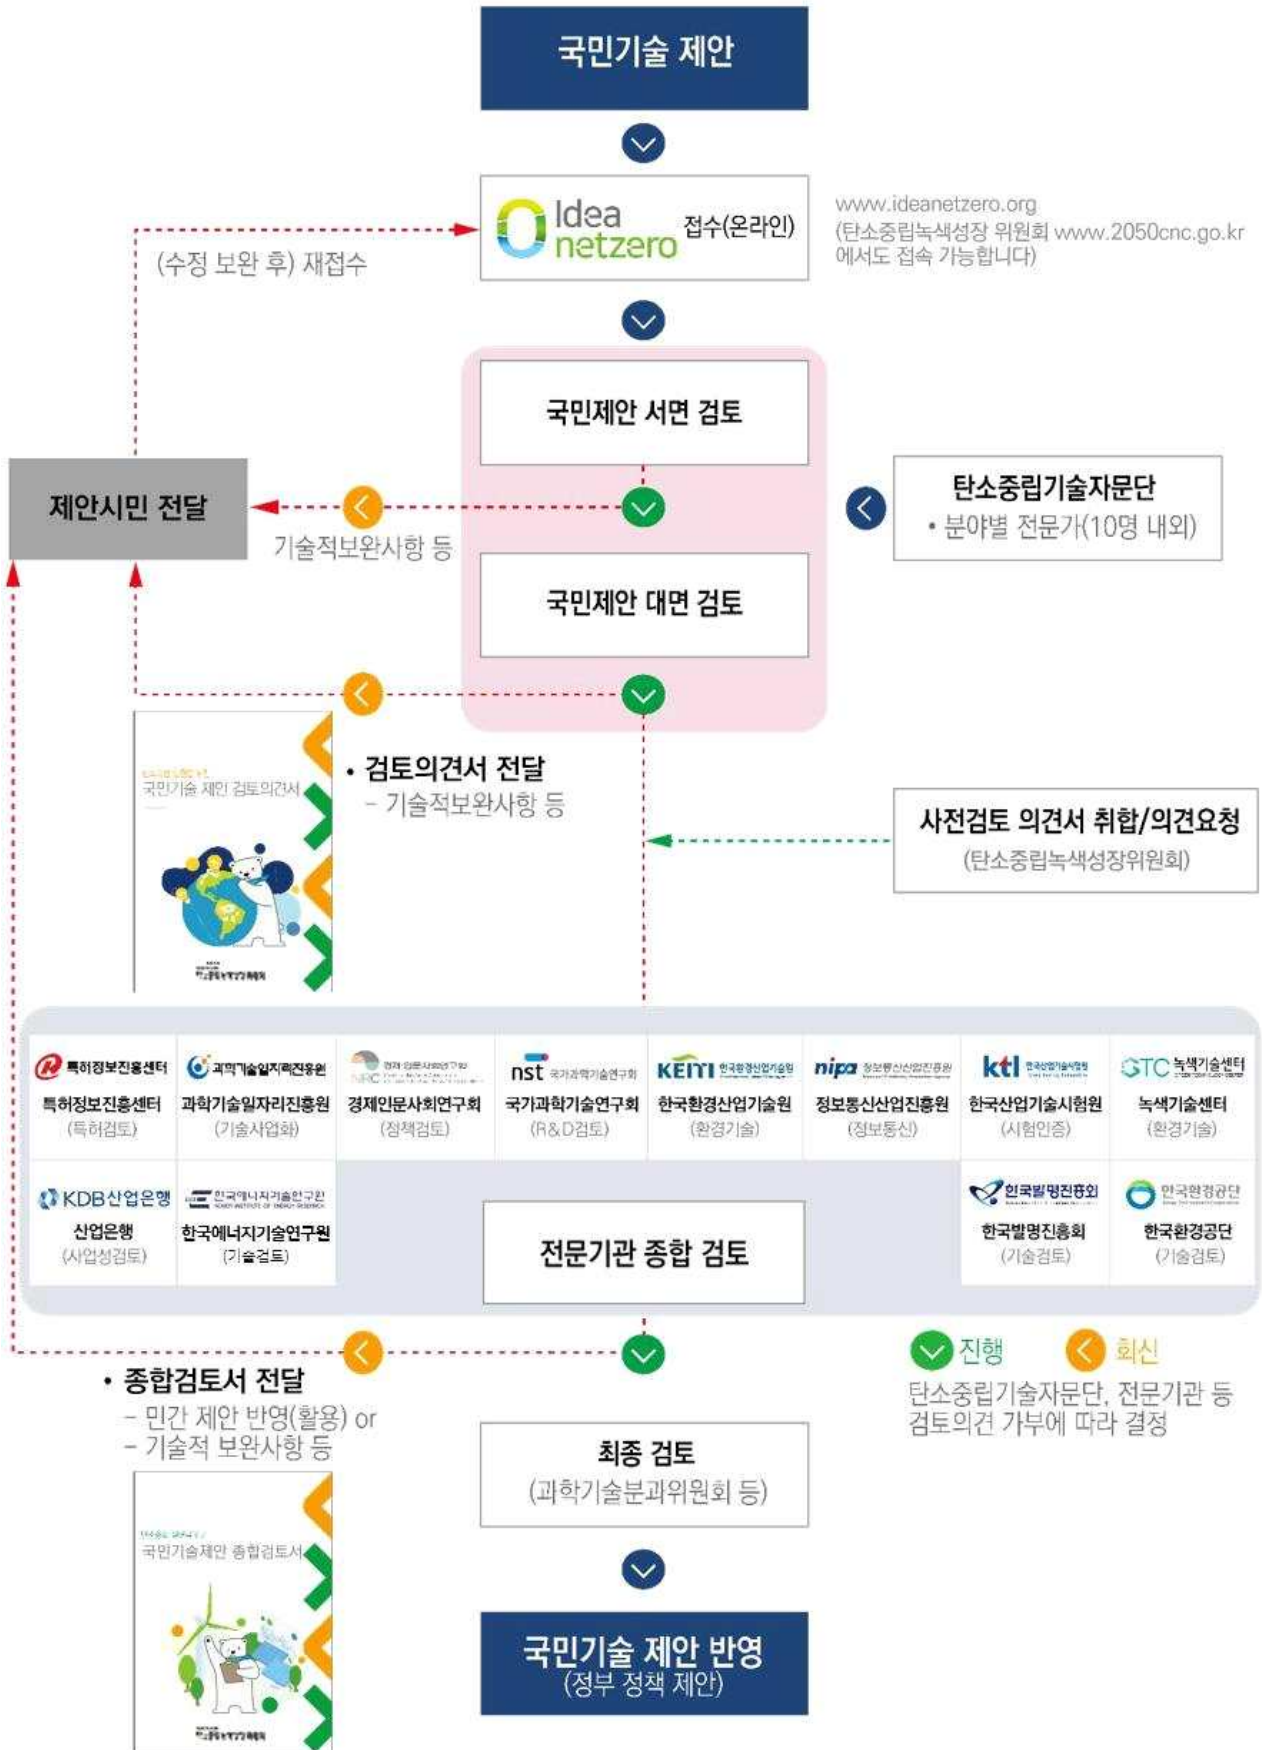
국민기술 제안

Idea netzero 접수(온라인)

www.ideanetzero.org
(탄소중립녹색성장 위원회 www.2050cnc.go.kr 에서도 접속 가능합니다)

(수정 보완 후) 재접수

국민제안 서면 검토

제안시민 전달

기술적보완사항 등

탄소중립기술자문단
• 분야별 전문가(10명 내외)

국민제안 대면 검토

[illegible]
국민기술 제안 검토의견서

• 검토의견서 전달
- 기술적보완사항 등

사전검토 의견서 취합/의견요청
(탄소중립녹색성장위원회)

특허정보진흥센터
특허정보진흥센터
(특허검토)

과학기술일자리진흥원
과학기술일자리진흥원
(기술사업화)

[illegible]
경제인문사회연구회
(정책검토)

nst 국가과학기술연구회
국가과학기술연구회
(R&D검토)

KEITI 한국환경산업기술원
한국환경산업기술원
(환경기술)

nipa 정보통신산업진흥원
정보통신산업진흥원
(정보통신)

ktl 한국산업기술시험원
한국산업기술시험원
(시험인증)

GTC 녹색기술센터
녹색기술센터
(환경기술)

KDB산업은행
산업은행
(사업성검토)

한국에너지기술연구원
한국에너지기술연구원
(기술검토)

전문기관 종합 검토

한국발명진흥회
한국발명진흥회
(기술검토)

한국환경공단
한국환경공단
(기술검토)

진행 회신
탄소중립기술자문단, 전문기관 등 검토의견 가부에 따라 결정

• 종합검토서 전달
- 민간 제안 반영(활용) or
- 기술적 보완사항 등

최종 검토
(과학기술분과위원회 등)

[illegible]
국민기술제안 종합검토서

국민기술 제안 반영
(정부 정책 제안)